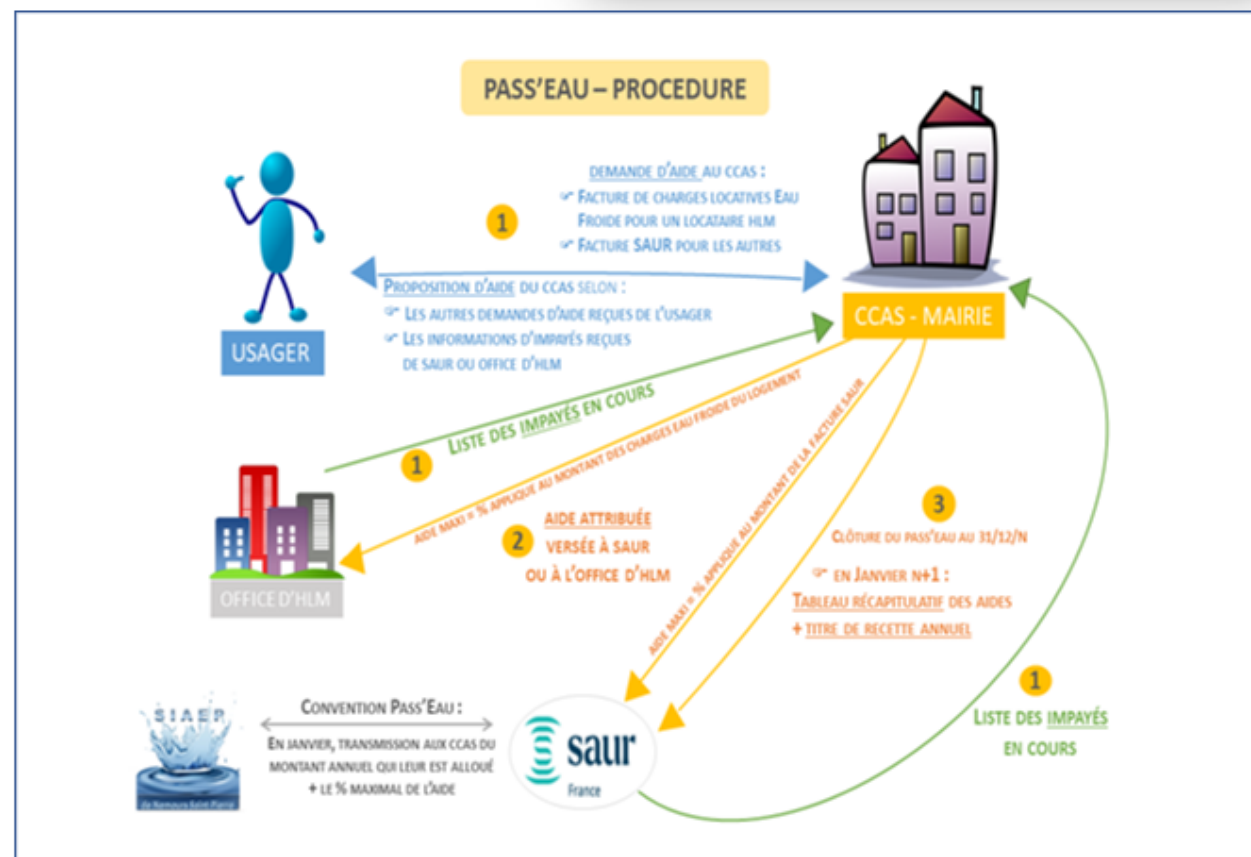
PASS'EAU – PROCEDURE

DEMANDE D'AIDE AU CCAS :
Facture de charges locatives Eau Froide pour un locataire HLM
Facture SAUR pour les autres

1

Proposition d'aide du CCAS selon :
Les autres demandes d'aide reçues de l'usager
Les informations d'impayés reçues de SAUR ou office d'HLM

USAGER

CCAS - MAIRIE

Liste des impayés en cours

1

Aide maxi = % appliqué au montant des charges eau froide du logement

OFFICE D'HLM

2

Aide attribuée versée à SAUR ou à l'office d'HLM

Aide maxi = % appliqué au montant de la facture SAUR

3

Clôture du Pass'Eau au 31/12/N

En Janvier N+1 :
Tableau récapitulatif des aides
+ titre de recette annuel

1

Liste des impayés en cours

SIAEP
de Nemours Saint Pierre

Convention Pass'Eau :
En janvier, transmission aux CCAS du montant annuel qui leur est alloué + le % maximal de l'aide

saur
France